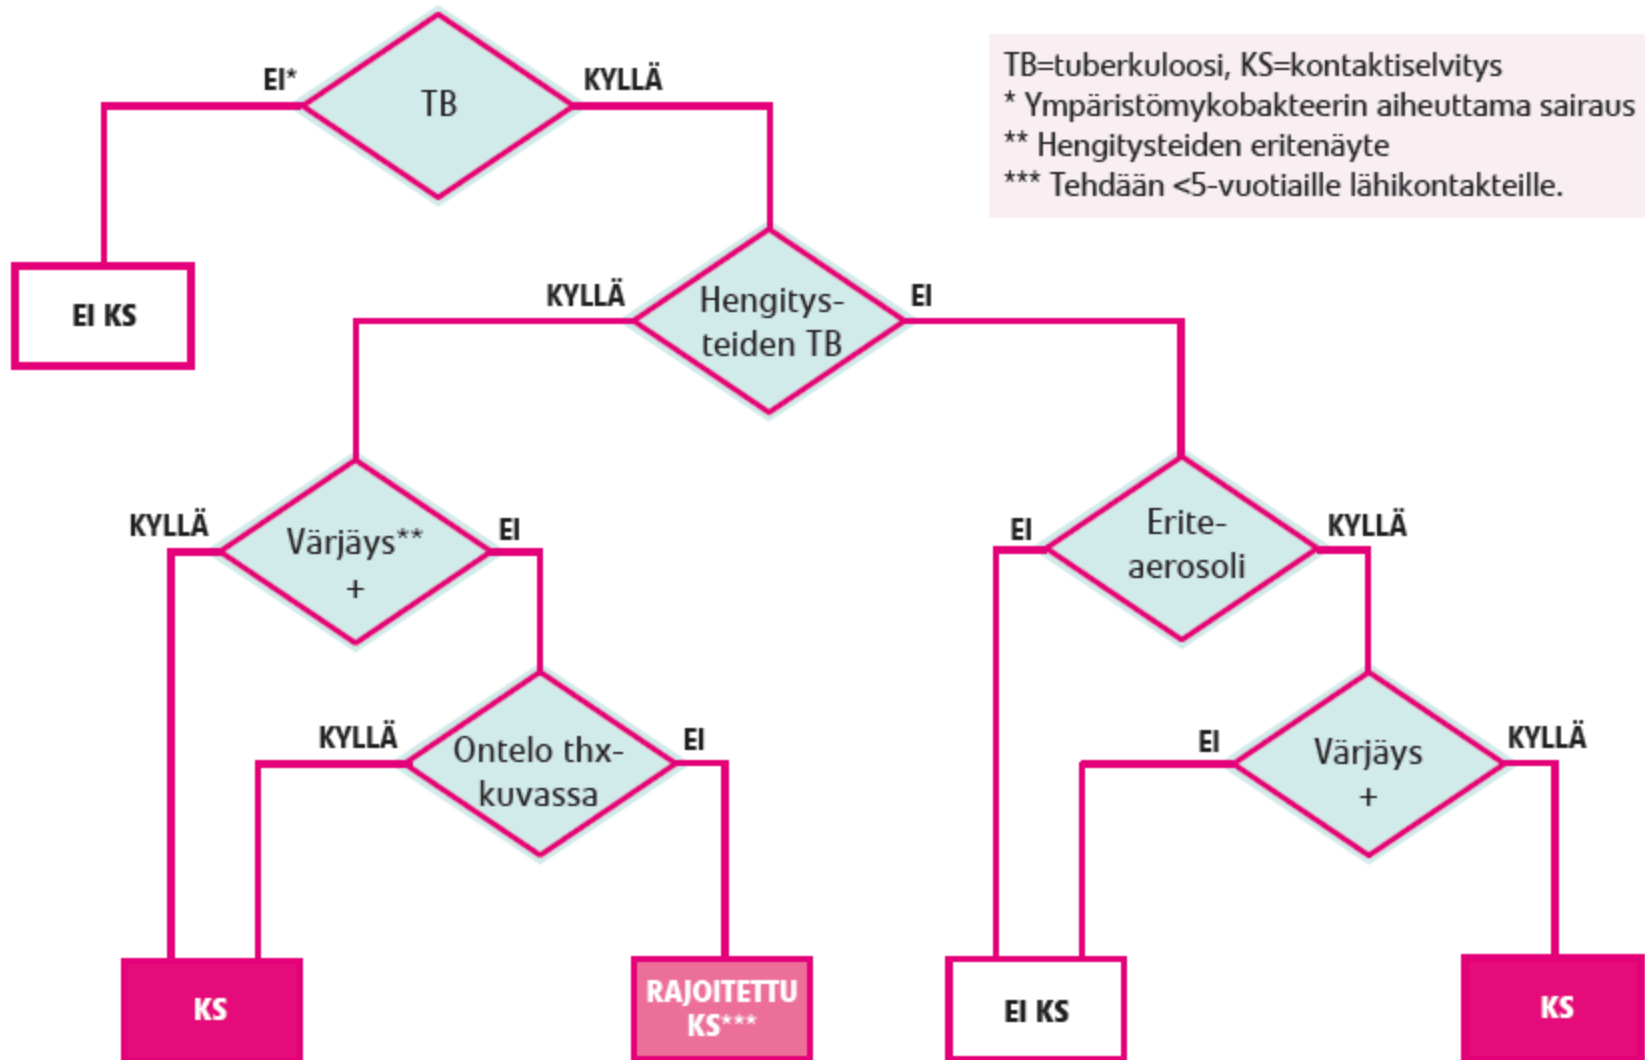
TB=tuberkuloosi, KS=kontaktiselvitys
* Ympäristömykobakteerin aiheuttama sairaus
** Hengitysteiden eritenäyte
*** Tehdään <5-vuotiaille lähikontakteille.

EI*
TB
KYLLÄ

EI KS

KYLLÄ
Hengitysteiden TB
EI

KYLLÄ
Värjäys**
+
EI

EI
Erite-
aerosoli
KYLLÄ

KYLLÄ
Ontelo thx-
kuvassa
EI

EI
Värjäys
+
KYLLÄ

KS

RAJOITETTU
KS***

EI KS

KS